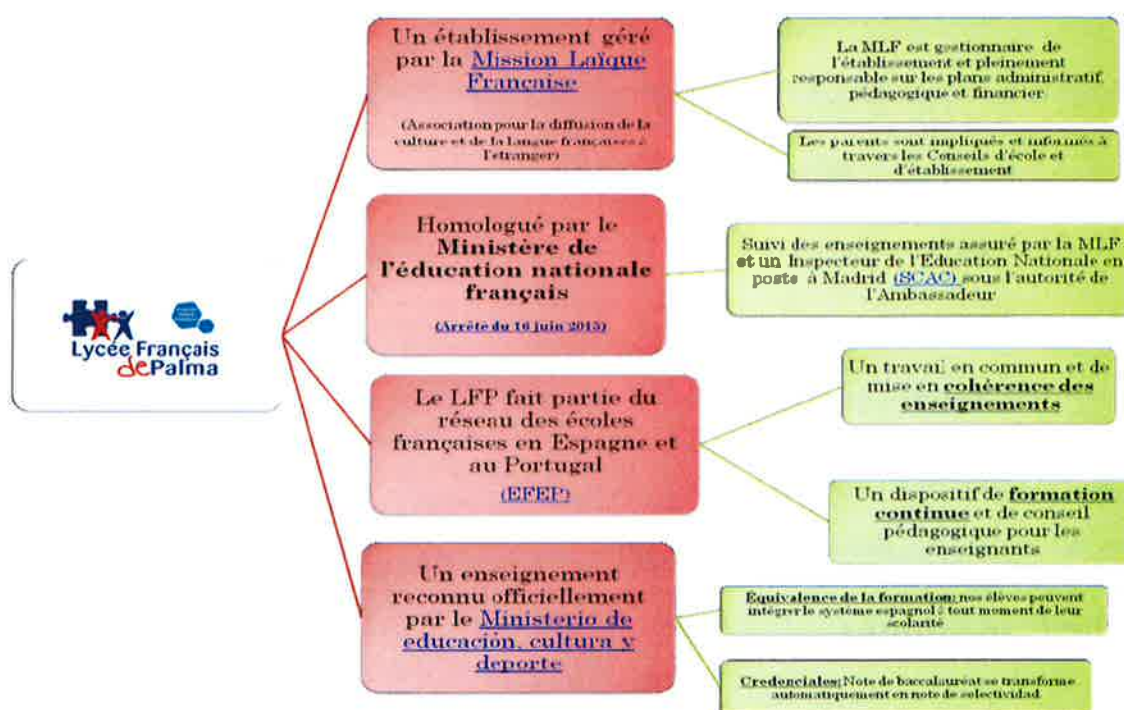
Lycée Français de Palma

Un établissement géré par la Mission Laïque Française

(Association pour la diffusion de la culture et de la langue françaises à l'étranger)

La MLF est gestionnaire de l'établissement et pleinement responsable sur les plans administratif, pédagogique et financier

Les parents sont impliqués et informés à travers les Conseils d'école et d'établissement

Homologué par le Ministère de l'éducation nationale français

(Arrêté du 16 juin 2015)

Suivi des enseignements assuré par la MLF et un Inspecteur de l'Education Nationale en poste à Madrid (SCAC) sous l'autorité de l'Ambassadeur

Le LFP fait partie du réseau des écoles françaises en Espagne et au Portugal

(EFEP)

Un travail en commun et de mise en cohérence des enseignements

Un dispositif de formation continue et de conseil pédagogique pour les enseignants

Un enseignement reconnu officiellement par le Ministerio de educación, cultura y deporte

Equivalence de la formation: nos élèves peuvent intégrer le système espagnol à tout moment de leur scolarité

Credenciales: Note de baccalauréat se transforme automatiquement en note de selectividad